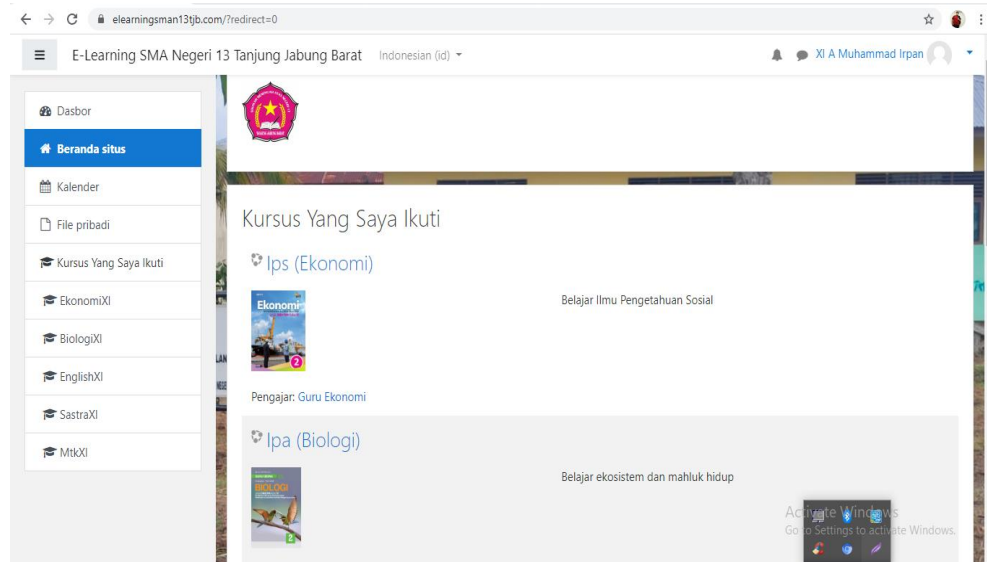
elearningsman13tjb.com/?redirect=0

E-Learning SMA Negeri 13 Tanjung Jabung Barat Indonesian (id)

XI A Muhammad Irpan

Dasbor

Beranda situs

Kalender

File pribadi

Kursus Yang Saya Ikuti

EkonomiXI

BiologiXI

EnglishXI

SastraXI

MtkXI

Kursus Yang Saya Ikuti

Ips (Ekonomi)

Ekonomi

2

Belajar Ilmu Pengetahuan Sosial

Pengajar: Guru Ekonomi

Ipa (Biologi)

BIOLOGI

2

Belajar ekosistem dan mahluk hidup

Activate Windows
Go to Settings to activate Windows.